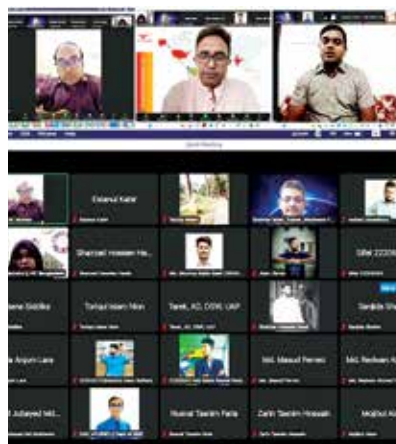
Ershadul Kabir

Shahriar Islam_Tanzil_Stu...

Shamsel Hossain Ha...

Ullal 22220...

...lene Siddika

Tonjaul Islam Nion

Tarek_AD_DSW_UAP

Sanjida Shu...

...a Anjum Lara

Md. Masud Pervez

Md. Redwan Ka...

...Jubayed Md...

Nusrat Tasnim Faria

Zarif Tasnim Hossain

Mojibul Ka...